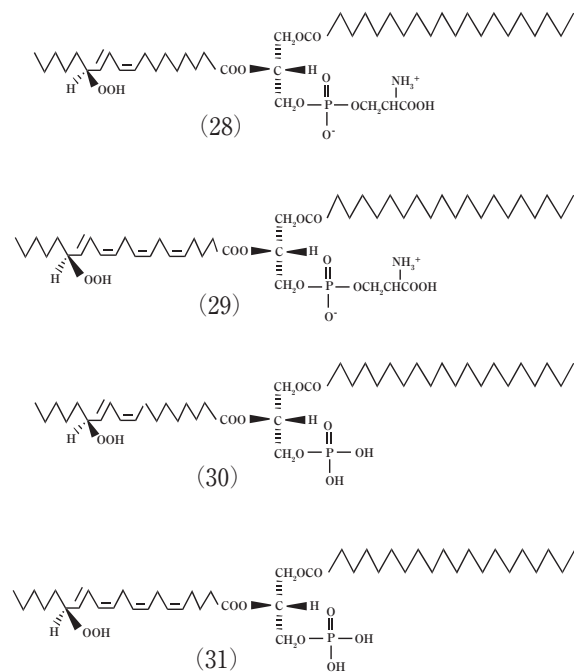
$CH_2OCO$
$COO$ C H
H OOH
O
$NH_3^+$
$CH_2O-P-OCH_2CHCOOH$
$O^-$
(28)

$CH_2OCO$
$COO$ C H
H OOH
O
$NH_3^+$
$CH_2O-P-OCH_2CHCOOH$
$O^-$
(29)

$CH_2OCO$
$COO$ C H
H OOH
O
$CH_2O-P-OH$
OH
(30)

$CH_2OCO$
$COO$ C H
H OOH
O
$CH_2O-P-OH$
OH
(31)